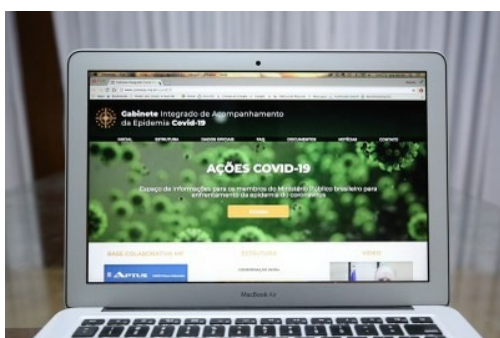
Gabinete Integrado de Acompanhamento da Epidemia Covid-19

INÍCIO ESTRUTURA ONDE SEGUIR FAQ DOCUMENTOS NOTÍCIAS CONTATO

AÇÕES COVID-19

Espaço de informações para os membros do Ministério Público brasileiro para enfrentamento da epidemia do coronavírus

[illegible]

BASE COLABORATIVA MP ESTRUTURA VÍDEO

APTUS

MacBook Air